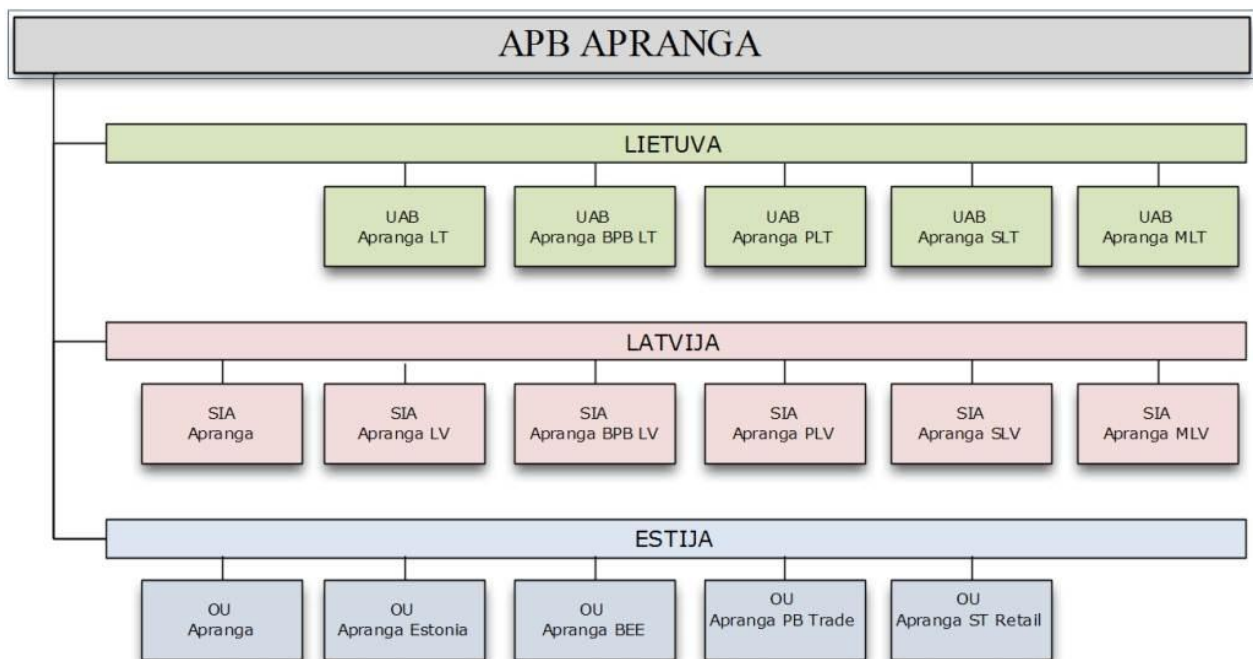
APB APRANGA

LIETUVA

UAB
Apranga LT

UAB
Apranga BPB LT

UAB
Apranga PLT

UAB
Apranga SLT

UAB
Apranga MLT

LATVIJA

SIA
Apranga

SIA
Apranga LV

SIA
Apranga BPB LV

SIA
Apranga PLV

SIA
Apranga SLV

SIA
Apranga MLV

ESTIJA

OU
Apranga

OU
Apranga Estonia

OU
Apranga BEE

OU
Apranga PB Trade

OU
Apranga ST Retail